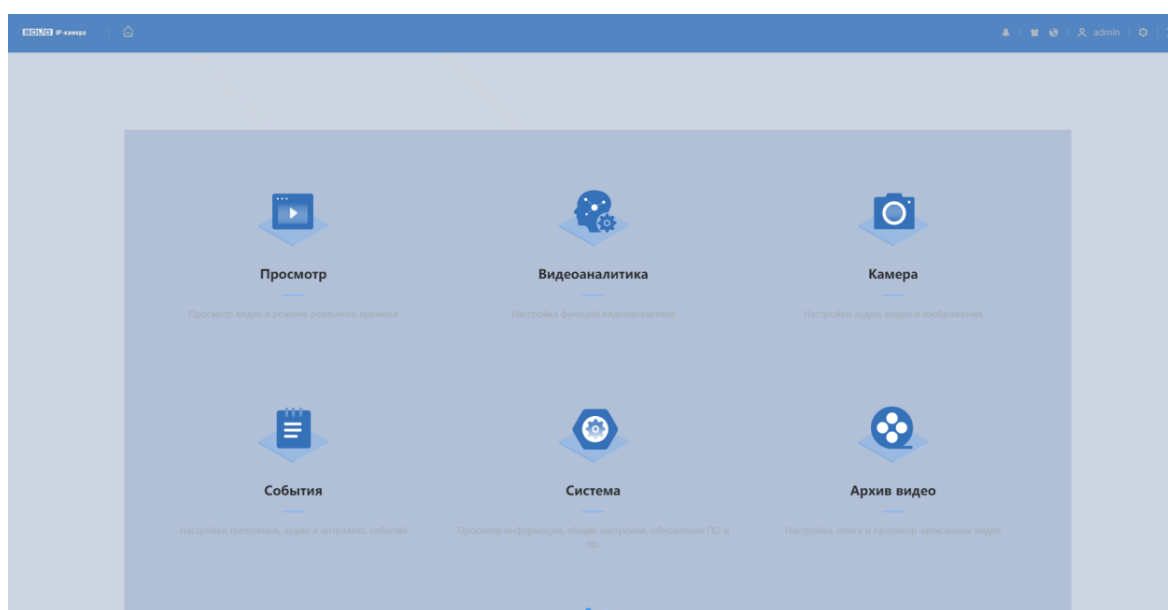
BOLID IP-камера

admin

Просмотр

Просмотр видео в режиме реального времени

Видеоаналитика

Настройка функций видеоаналитики

Камера

Настройки аудио, видео и изображения

События

Настройка тревожных, аудио и интеллект. событий

Система

Просмотр информации, общие настройки, обновление ПО и др.

Архив видео

Настройка, поиск и просмотр записанных видео